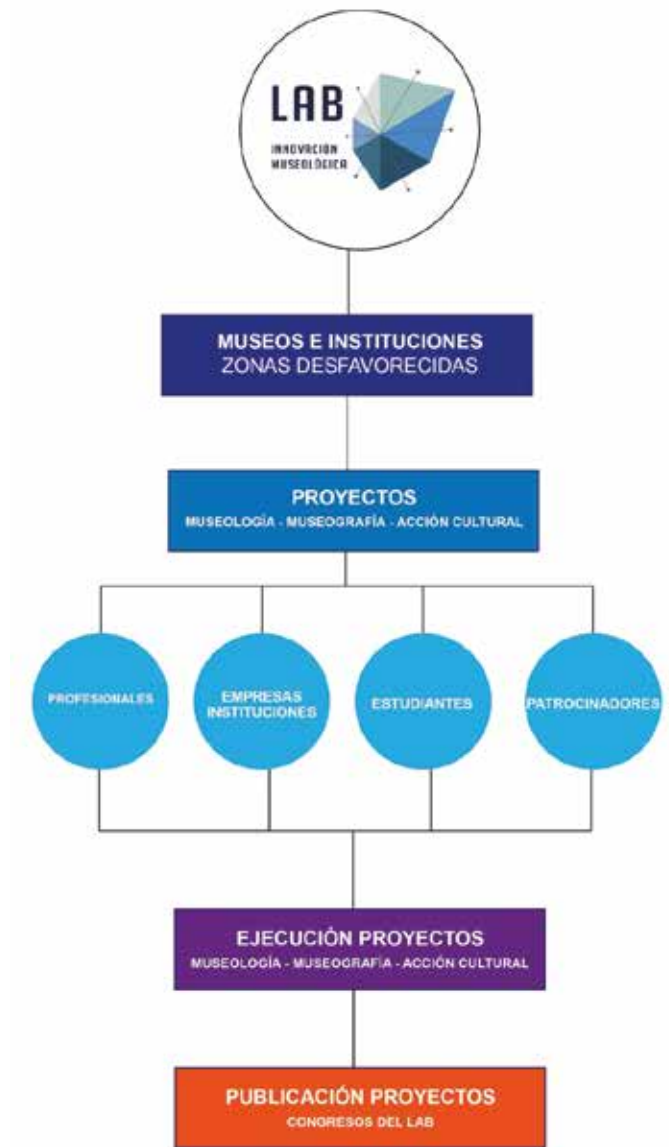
LAB
INNOVACIÓN
MUSEOLÓGICA

MUSEOS E INSTITUCIONES
ZONAS DESFAVORECIDAS

PROYECTOS
MUSEOLOGÍA - MUSEOGRAFÍA - ACCIÓN CULTURAL

PROFESIONALES

EMPRESAS
INSTITUCIONES

ESTUDIANTES

PATROCINADORES

EJECUCIÓN PROYECTOS
MUSEOLOGÍA - MUSEOGRAFÍA - ACCIÓN CULTURAL

PUBLICACIÓN PROYECTOS
CONGRESOS DEL LAB